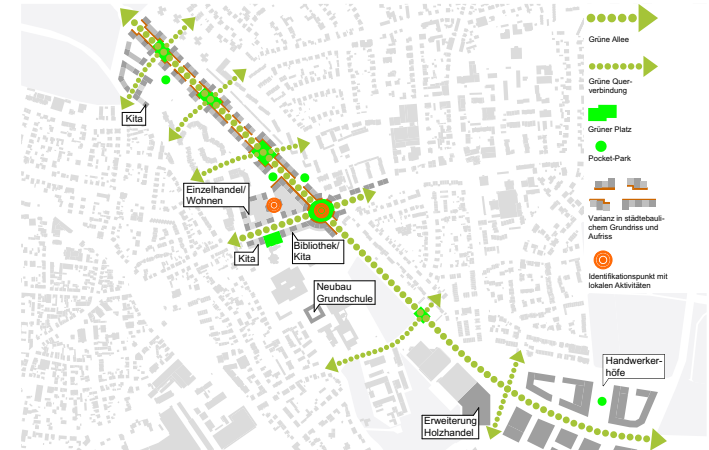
Grüne Allee

Grüne Querverbindung

Grüner Platz

Pocket-Park

Varianz in städtebaulichem Grundriss und Aufriss

Identifikationspunkt mit lokalen Aktivitäten

Kita

Einzelhandel/ Wohnen

Kita

Bibliothek/ Kita

Neubau Grundschule

Handwerkerhöfe

Erweiterung Holzhandel